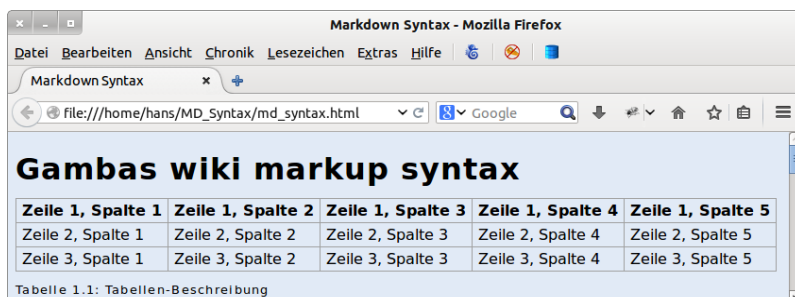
Markdown Syntax - Mozilla Firefox

Datei Bearbeiten Ansicht Chronik Lesezeichen Extras Hilfe

Markdown Syntax ×

file:///home/hans/MD_Syntax/md_syntax.html

Google

# Gambas wiki markup syntax

| Zeile 1, Spalte 1 | Zeile 1, Spalte 2 | Zeile 1, Spalte 3 | Zeile 1, Spalte 4 | Zeile 1, Spalte 5 |
|---|---|---|---|---|
| Zeile 2, Spalte 1 | Zeile 2, Spalte 2 | Zeile 2, Spalte 3 | Zeile 2, Spalte 4 | Zeile 2, Spalte 5 |
| Zeile 3, Spalte 1 | Zeile 3, Spalte 2 | Zeile 3, Spalte 3 | Zeile 3, Spalte 4 | Zeile 3, Spalte 5 |

Tabelle 1.1: Tabellen-Beschreibung